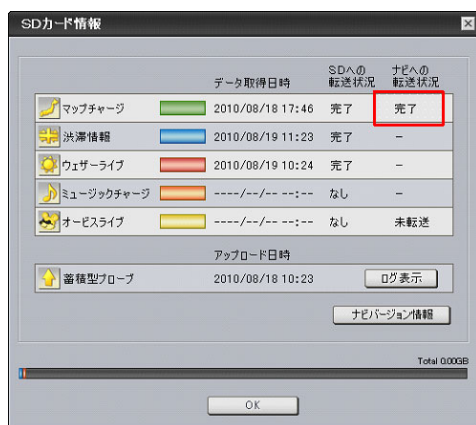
SDカード情報

| | | データ取得日時 | SDへの転送状況 | ナビへの転送状況 |
|---|---|---|---|---|
| マップチャージ | | 2010/08/18 17:46 | 完了 | 完了 |
| 渋滞情報 | | 2010/08/19 11:23 | 完了 | – |
| ウェザーライブ | | 2010/08/19 10:24 | 完了 | – |
| ミュージックチャージ | | ----/--/-- --:-- | なし | – |
| オービスライブ | | ----/--/-- --:-- | なし | 未転送 |

アップロード日時

蓄積型プローブ 2010/08/18 10:23 ログ表示

ナビバージョン情報

Total 0.00GB

OK